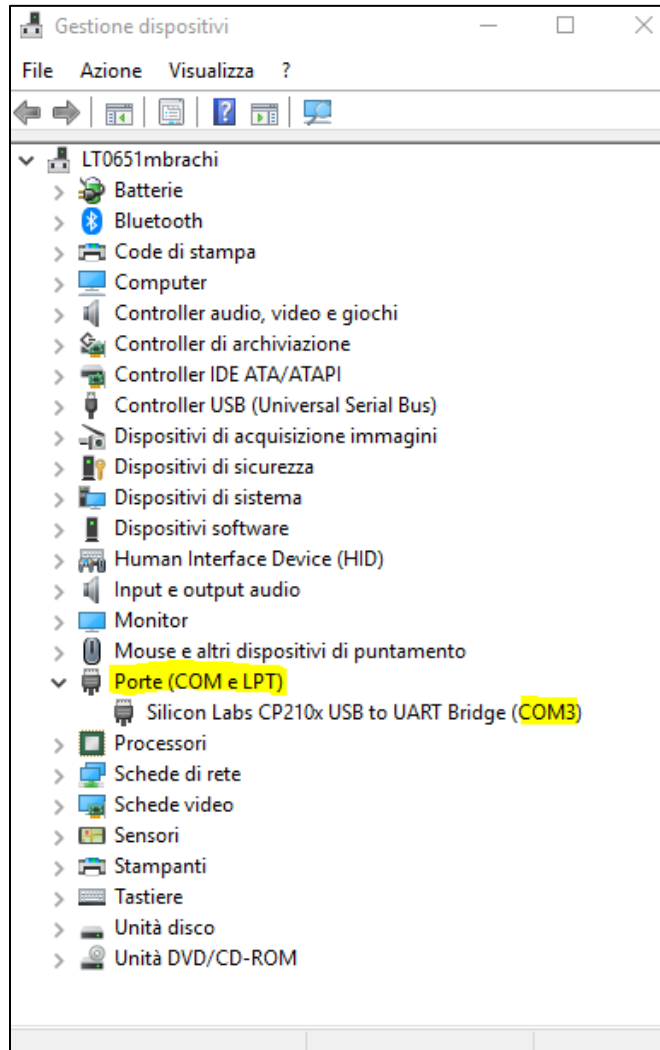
Gestione dispositivi

File Azione Visualizza ?

LT0651mbrachi
Batterie
Bluetooth
Code di stampa
Computer
Controller audio, video e giochi
Controller di archiviazione
Controller IDE ATA/ATAPI
Controller USB (Universal Serial Bus)
Dispositivi di acquisizione immagini
Dispositivi di sicurezza
Dispositivi di sistema
Dispositivi software
Human Interface Device (HID)
Input e output audio
Monitor
Mouse e altri dispositivi di puntamento
Porte (COM e LPT)
Silicon Labs CP210x USB to UART Bridge (COM3)
Processori
Schede di rete
Schede video
Sensori
Stampanti
Tastiere
Unità disco
Unità DVD/CD-ROM